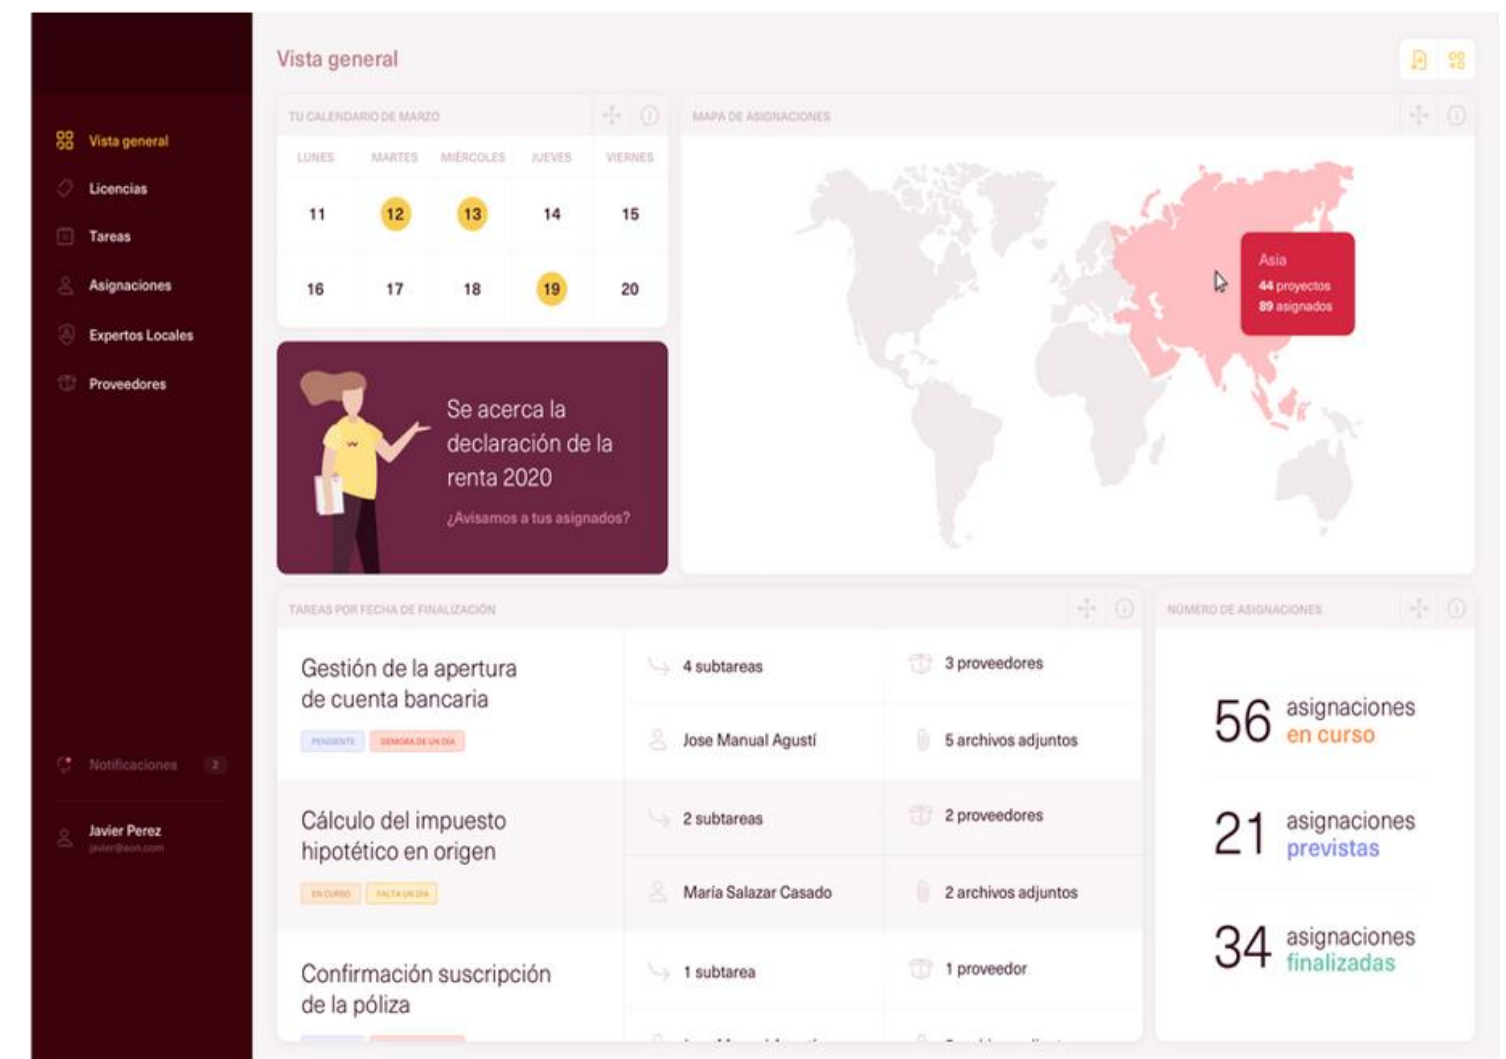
Vista general
Licencias
Tareas
Asignaciones
Expertos Locales
Proveedores

Notificaciones 2

Javier Perez
javier@aon.com

Vista general

TU CALENDARIO DE MARZO

| LUNES | MARTES | MIÉRCOLES | JUEVES | VIERNES |
|---|---|---|---|---|
| 11 | 12 | 13 | 14 | 15 |
| 16 | 17 | 18 | 19 | 20 |

Se acerca la declaración de la renta 2020
¿Avisamos a tus asignados?

MAPA DE ASIGNACIONES

Asia
44 proyectos
89 asignados

TAREAS POR FECHA DE FINALIZACIÓN

Gestión de la apertura de cuenta bancaria
PENDIENTE DEMORA DE UN DÍA
4 subtareas
3 proveedores
Jose Manual Agustí
5 archivos adjuntos

Cálculo del impuesto hipotético en origen
EN CURSO FALTA UN DÍA
2 subtareas
2 proveedores
María Salazar Casado
2 archivos adjuntos

Confirmación suscripción de la póliza
1 subtarea
1 proveedor

NÚMERO DE ASIGNACIONES

56 asignaciones en curso
21 asignaciones previstas
34 asignaciones finalizadas